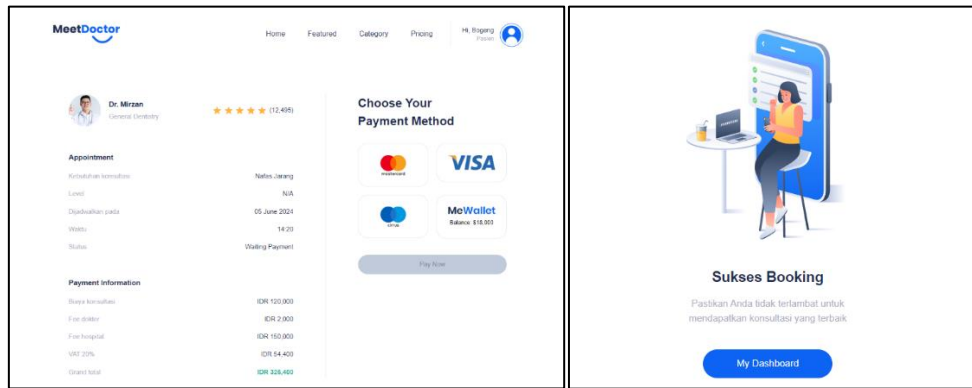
MeetDoctor

Home Featured Category Pricing

Hi, Bagong
Pasien

Dr. Mirzan
General Dentistry

(12,495)

Appointment

Kebutuhan konsultasi Nafas Jarang
Level N/A
Dijadwalkan pada 05 June 2024
Waktu 14:20
Status Waiting Payment

Payment Information

Biaya konsultasi IDR 120,000
Fee dokter IDR 2,000
Fee hospital IDR 150,000
VAT 20% IDR 54,400
Grand total IDR 326,400

Choose Your Payment Method

mastercard

VISA

cirrus

MeWallet
Balance: $18,000

Pay Now

Sukses Booking

Pastikan Anda tidak terlambat untuk mendapatkan konsultasi yang terbaik

My Dashboard